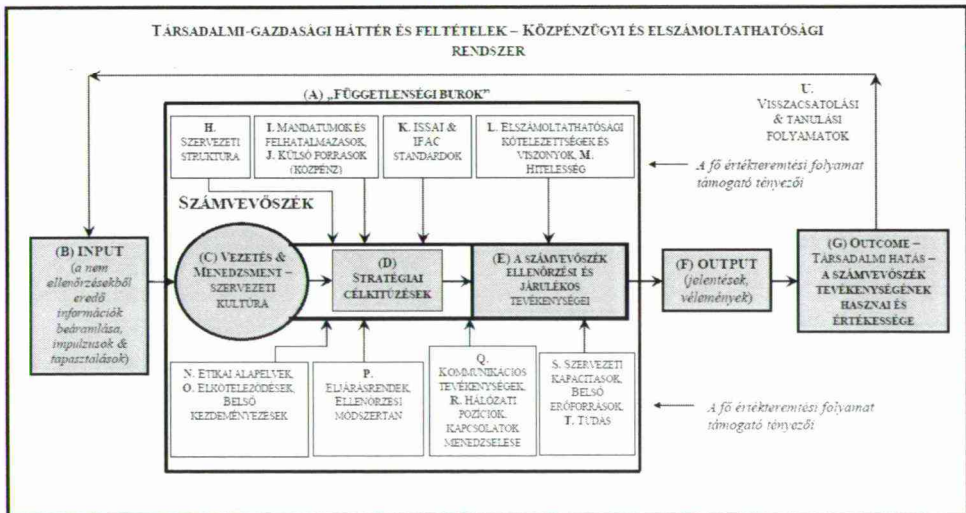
TÁRSADALMI-GAZDASÁGI HÁTTÉR ÉS FELTÉTELEK – KÖZPÉNZÜGYI ÉS ELSZÁMOLTATHATÓSÁGI RENDSZER

(A) „FÜGGETLENSÉGI BUROK"

U. VISSZACSATOLÁSI & TANULÁSI FOLYAMATOK

H. SZERVEZETI STRUKTÚRA

I. MANDÁTUMOK ÉS FELHATALMAZÁSOK, J. KÜLSŐ FORRÁSOK (KÖZPÉNZ)

K. ISSAI & IFAC STANDARDOK

L. ELSZÁMOLTATHATÓSÁGI KÖTELEZETTSÉGEK ÉS VISZONYOK, M. HITELESSÉG

A fő értékteremtési folyamat támogató tényezői

SZÁMVEVŐSZÉK

(B) INPUT (a nem ellenőrzésekből eredő információk beáramlása, impulzusok & tapasztalások)

(C) VEZETÉS & MENEDZSMENT – SZERVEZETI KULTÚRA

(D) STRATÉGIAI CÉLKITŰZÉSEK

(E) A SZÁMVEVŐSZÉK ELLENŐRZÉSI ÉS JÁRULÉKOS TEVÉKENYSÉGEI

(F) OUTPUT (jelentések, vélemények)

(G) OUTCOME – TÁRSADALMI HATÁS – A SZÁMVEVŐSZÉK TEVÉKENYSÉGÉNEK HASZNAI ÉS ÉRTÉKESSÉGE

N. ETIKAI ALAPELVEK, O. ELKÖTELEZŐDÉSEK, BELSŐ KEZDEMÉNYEZÉSEK

P. ELJÁRÁSRENDEK, ELLENŐRZÉSI MÓDSZERTAN

Q. KOMMUNIKÁCIÓS TEVÉKENYSÉGEK, R. HÁLÓZATI POZÍCIÓK, KAPCSOLATOK MENEDZSELÉSE

S. SZERVEZETI KAPACITÁSOK, BELSŐ ERŐFORRÁSOK, T. TUDÁS

A fő értékteremtési folyamat támogató tényezői